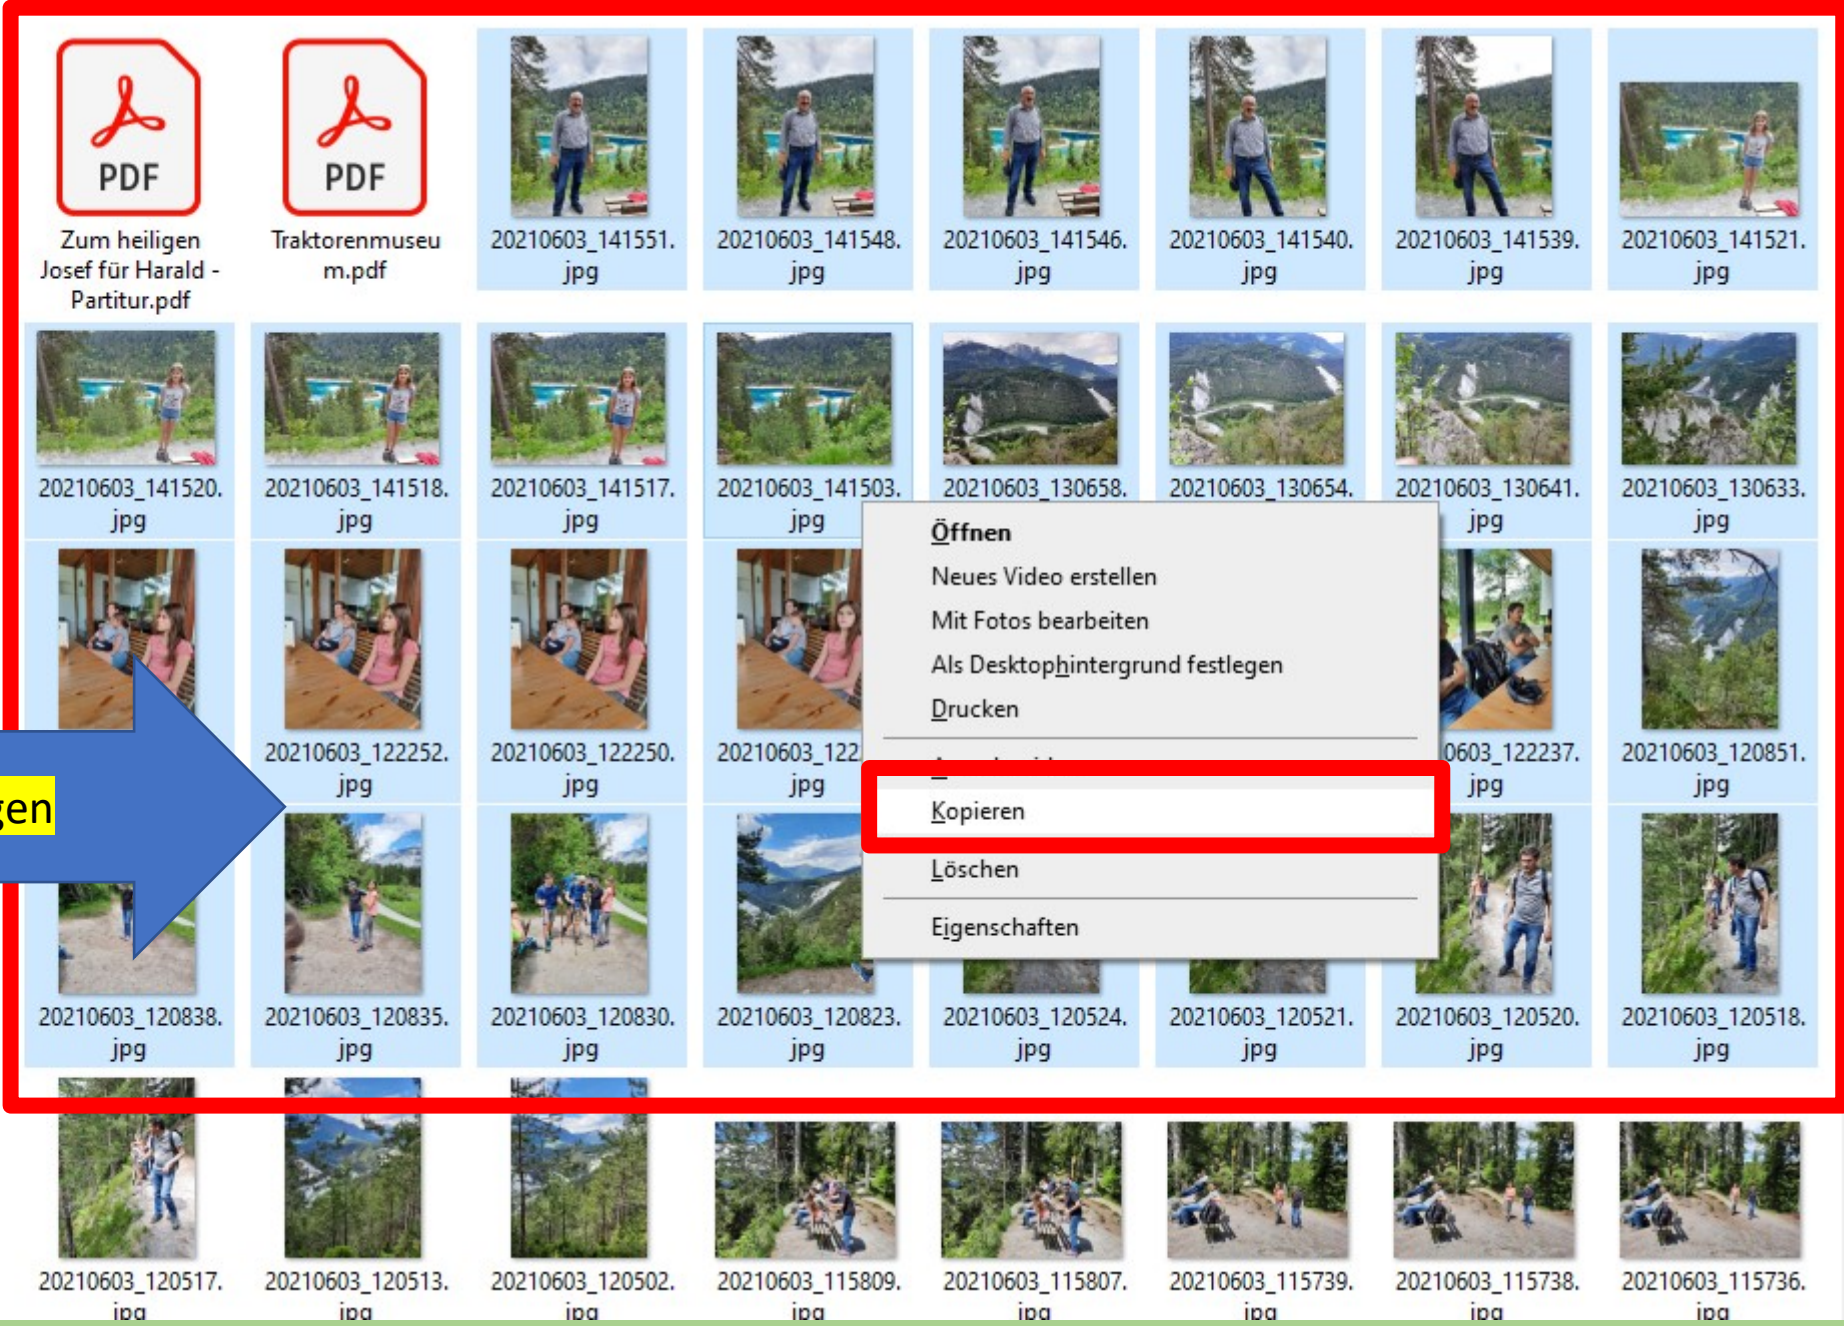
PDF
Zum heiligen Josef für Harald - Partitur.pdf

PDF
Traktorenmuseum.pdf

20210603_141551.jpg

20210603_141548.jpg

20210603_141546.jpg

20210603_141540.jpg

20210603_141539.jpg

20210603_141521.jpg

20210603_141520.jpg

20210603_141518.jpg

20210603_141517.jpg

20210603_141503.jpg

20210603_130658.jpg

20210603_130654.jpg

20210603_130641.jpg

20210603_130633.jpg

Öffnen
Neues Video erstellen
Mit Fotos bearbeiten
Als Desktophintergrund festlegen
Drucken
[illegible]
Kopieren
Löschen
Eigenschaften

20210603_122252.jpg

20210603_122250.jpg

20210603_122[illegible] jpg

0603_122237.jpg

20210603_120851.jpg

gen

20210603_120838.jpg

20210603_120835.jpg

20210603_120830.jpg

20210603_120823.jpg

20210603_120524.jpg

20210603_120521.jpg

20210603_120520.jpg

20210603_120518.jpg

20210603_120517.jpg

20210603_120513.jpg

20210603_120502.jpg

20210603_115809.jpg

20210603_115807.jpg

20210603_115739.jpg

20210603_115738.jpg

20210603_115736.jpg